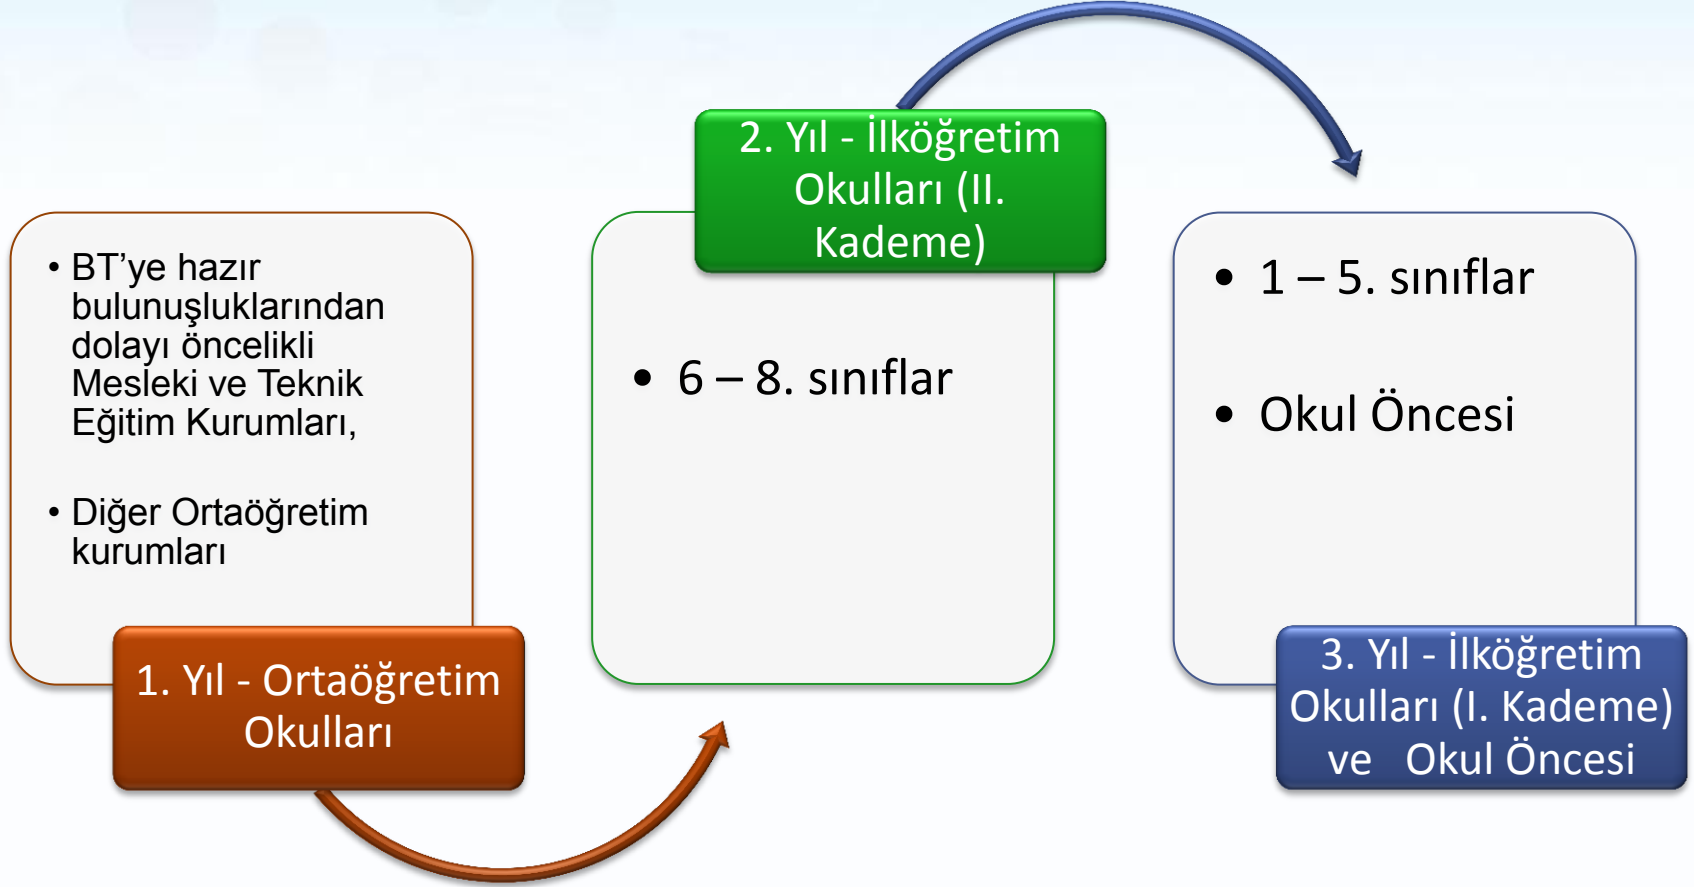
• BT’ye hazır bulunuşluklarından dolayı öncelikli Mesleki ve Teknik Eğitim Kurumları,

• Diğer Ortaöğretim kurumları

1. Yıl - Ortaöğretim Okulları

2. Yıl - İlköğretim Okulları (II. Kademe)

• 6 – 8. sınıflar

• 1 – 5. sınıflar

• Okul Öncesi

3. Yıl - İlköğretim Okulları (I. Kademe) ve Okul Öncesi